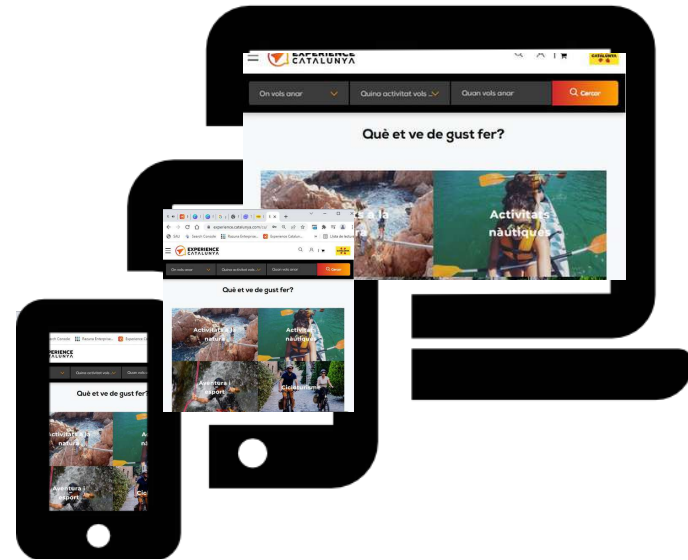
EXPERIENCE CATALUNYA

On vols anar
Quina activitat vols
Quan vols anar
Cercar

Què et ve de gust fer?

Activitats nàutiques

experience.catalunya.com

EXPERIENCE CATALUNYA

On vols anar
Quina activitat vols
Quan vols anar
Cercar

Què et ve de gust fer?

Activitats a la natura
Activitats nàutiques
Aventura i esport
Cicloturisme

EXPERIENCE CATALUNYA

Quina activitat vols
Quan vols anar

Què et ve de gust fer?

Activitats a la natura
Aventura i esport